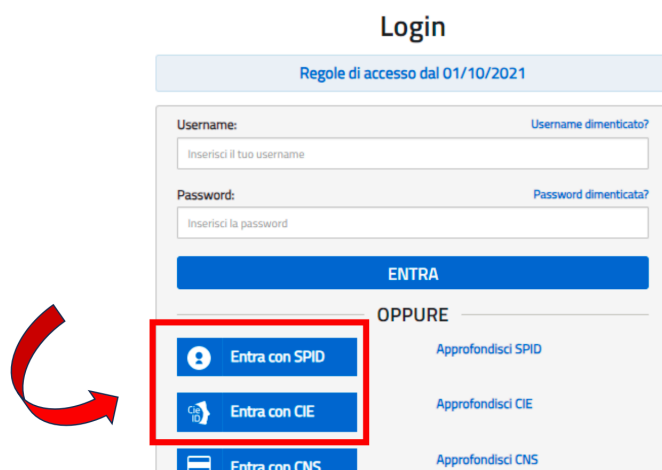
Login

Regole di accesso dal 01/10/2021

Username:
Username dimenticato?
Inserisci il tuo username

Password:
Password dimenticata?
Inserisci la password

ENTRA

OPPURE

Entra con SPID
Approfondisci SPID

Cie ID
Entra con CIE
Approfondisci CIE

Entra con CNS
Approfondisci CNS